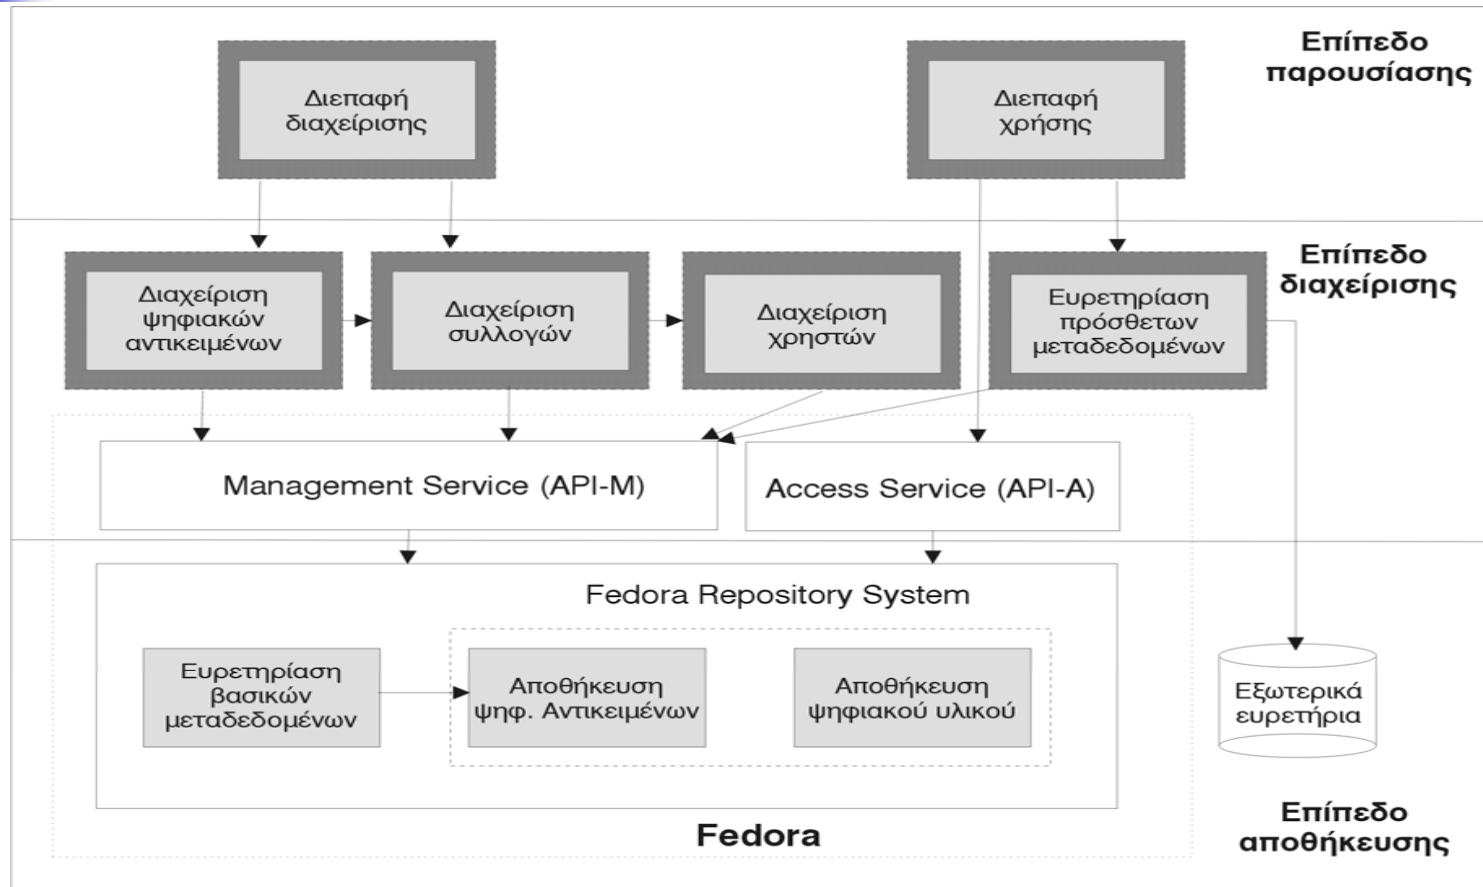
Διεπαφή διαχείρισης

Διεπαφή χρήσης

Επίπεδο παρουσίασης

Διαχείριση ψηφιακών αντικειμένων

Διαχείριση συλλογών

Διαχείριση χρηστών

Ευρετηρίαση πρόσθετων μεταδεδομένων

Επίπεδο διαχείρισης

Management Service (API-M)

Access Service (API-A)

Fedora Repository System

Ευρετηρίαση βασικών μεταδεδομένων

Αποθήκευση ψηφ. Αντικειμένων

Αποθήκευση ψηφιακού υλικού

Εξωτερικά ευρετήρια

Fedora

Επίπεδο αποθήκευσης